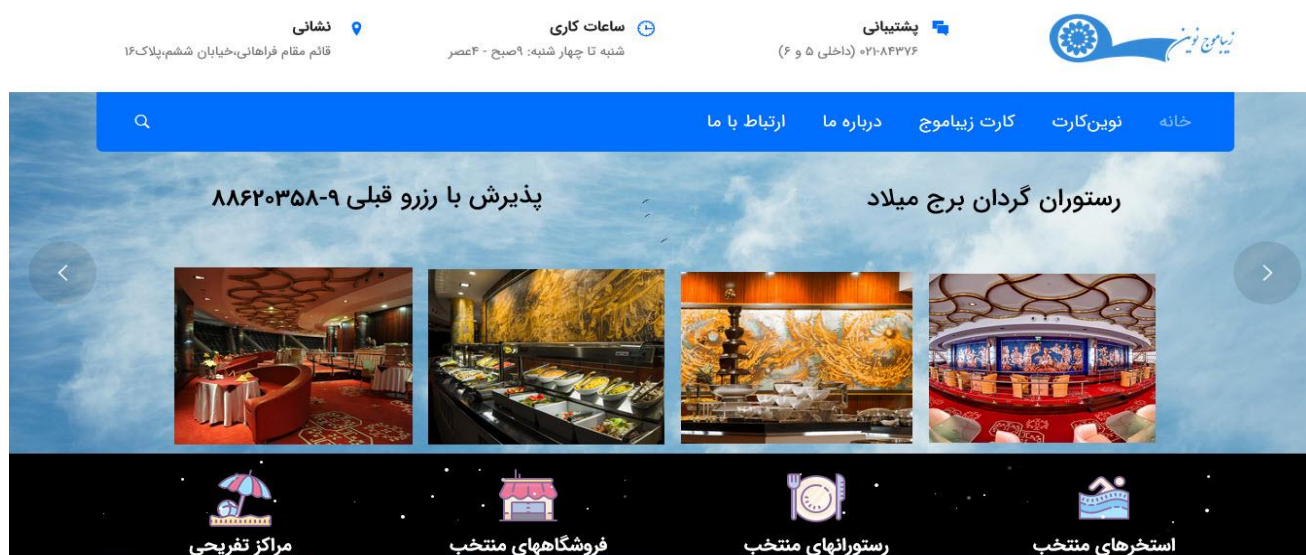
زیباموج نوین

پشتیبانی
۰۲۱-۸۴۳۷۶ (داخلی ۵ و ۶)

ساعات کاری
شنبه تا چهار شنبه: ۹صبح - ۴عصر

نشانی
قائم مقام فراهانی،خیابان ششم،پلاک۱۶

خانه
نوین‌کارت
کارت زیباموج
درباره ما
ارتباط با ما

رستوران گردان برج میلاد

پذیرش با رزرو قبلی ۹-۸۸۶۲۰۳۵۸

استخرهای منتخب
رستورانهای منتخب
فروشگاههای منتخب
مراکز تفریحی